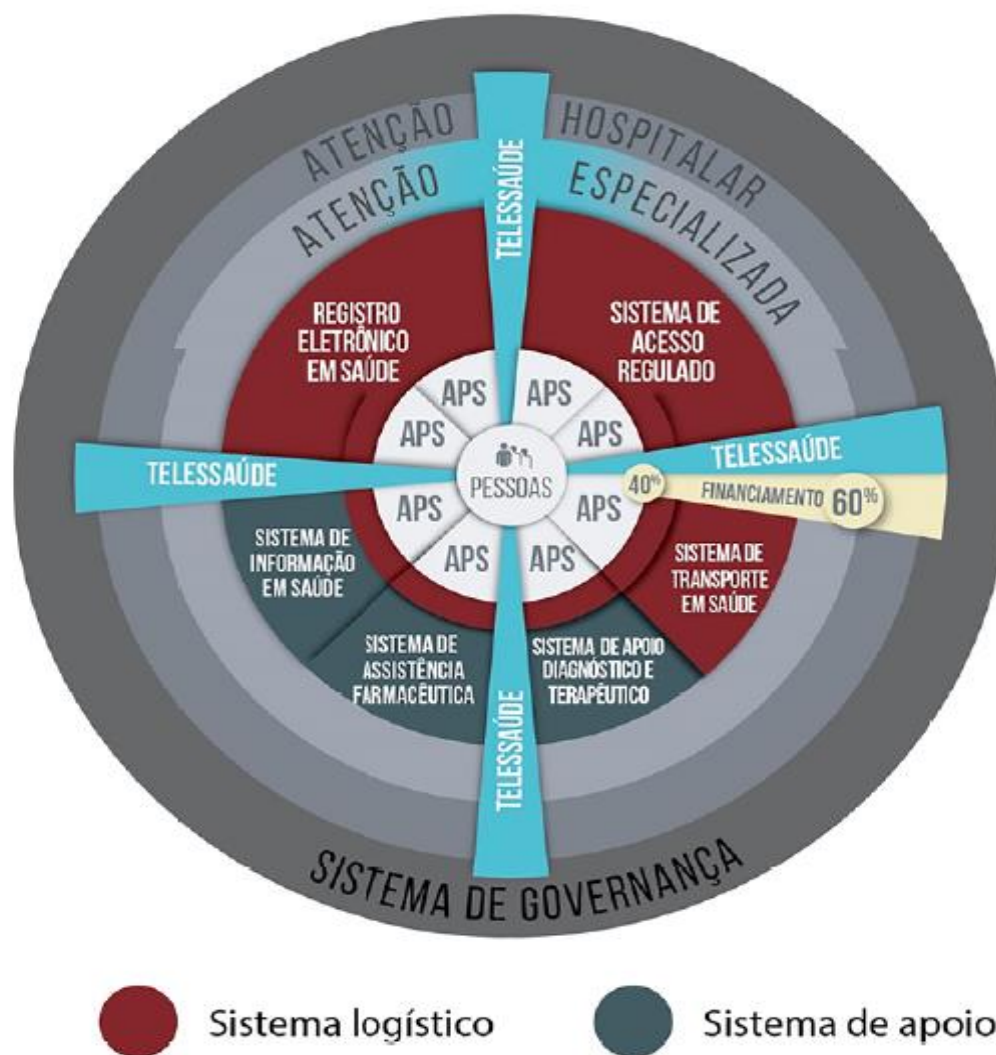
ATENÇÃO HOSPITALAR

ATENÇÃO ESPECIALIZADA

TELESSAÚDE

REGISTRO ELETRÔNICO EM SAÚDE

SISTEMA DE ACESSO REGULADO

APS APS APS APS

TELESSAÚDE

TELESSAÚDE

PESSOAS

APS

40%

FINANCIAMENTO 60%

SISTEMA DE INFORMAÇÃO EM SAÚDE

APS APS APS

SISTEMA DE TRANSPORTE EM SAÚDE

SISTEMA DE ASSISTÊNCIA FARMACÊUTICA

SISTEMA DE APOIO DIAGNÓSTICO E TERAPÊUTICO

TELESSAÚDE

SISTEMA DE GOVERNANÇA

Sistema logístico

Sistema de apoio